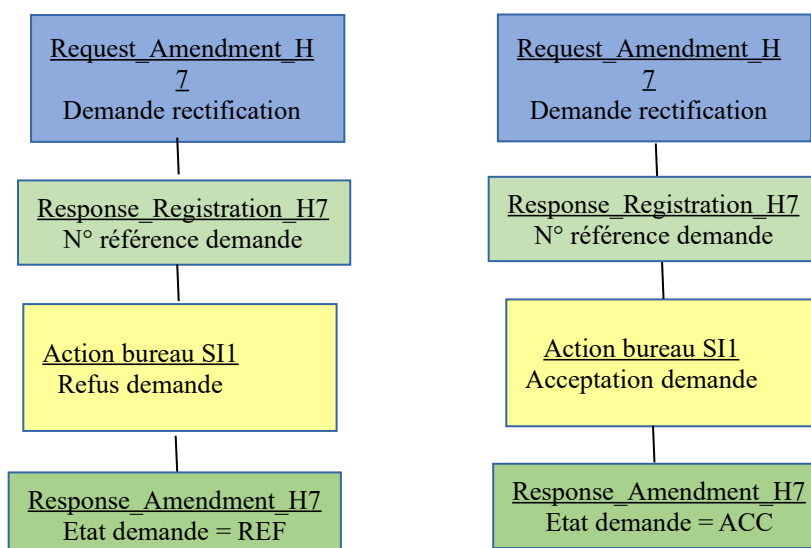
Request_Amendment_H7
Demande rectification

Response_Registration_H7
N° référence demande

Action bureau SI1
Refus demande

Response_Amendment_H7
Etat demande = REF

Request_Amendment_H7
Demande rectification

Response_Registration_H7
N° référence demande

Action bureau SI1
Acceptation demande

Response_Amendment_H7
Etat demande = ACC